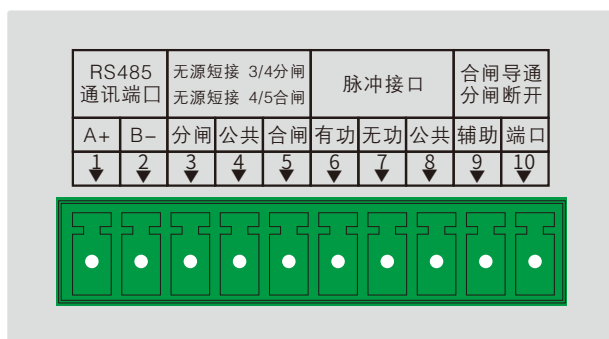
| RS485 通讯端口 | | 无源短接 3/4分闸 无源短接 4/5合闸 | | | 脉冲接口 | | | 合闸导通 分闸断开 | |
|---|---|---|---|---|---|---|---|---|---|
| A+ | B- | 分闸 | 公共 | 合闸 | 有功 | 无功 | 公共 | 辅助 | 端口 |
| 1 | 2 | 3 | 4 | 5 | 6 | 7 | 8 | 9 | 10 |